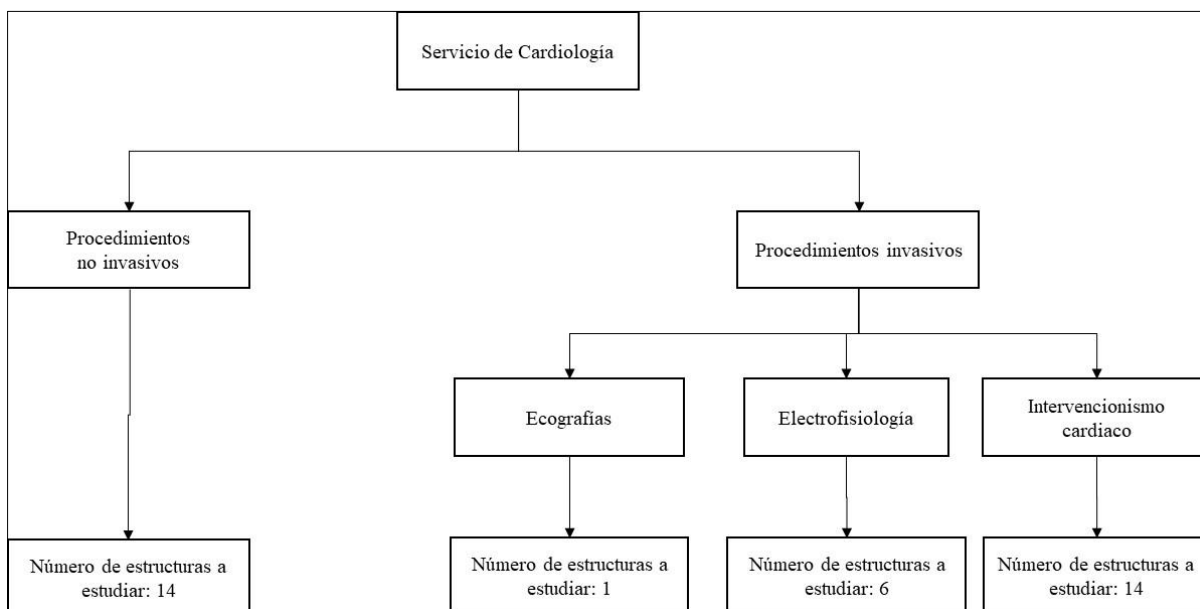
Servicio de Cardiología

Procedimientos no invasivos

Procedimientos invasivos

Ecografías

Electrofisiología

Intervencionismo cardiaco

Número de estructuras a estudiar: 14

Número de estructuras a estudiar: 1

Número de estructuras a estudiar: 6

Número de estructuras a estudiar: 14